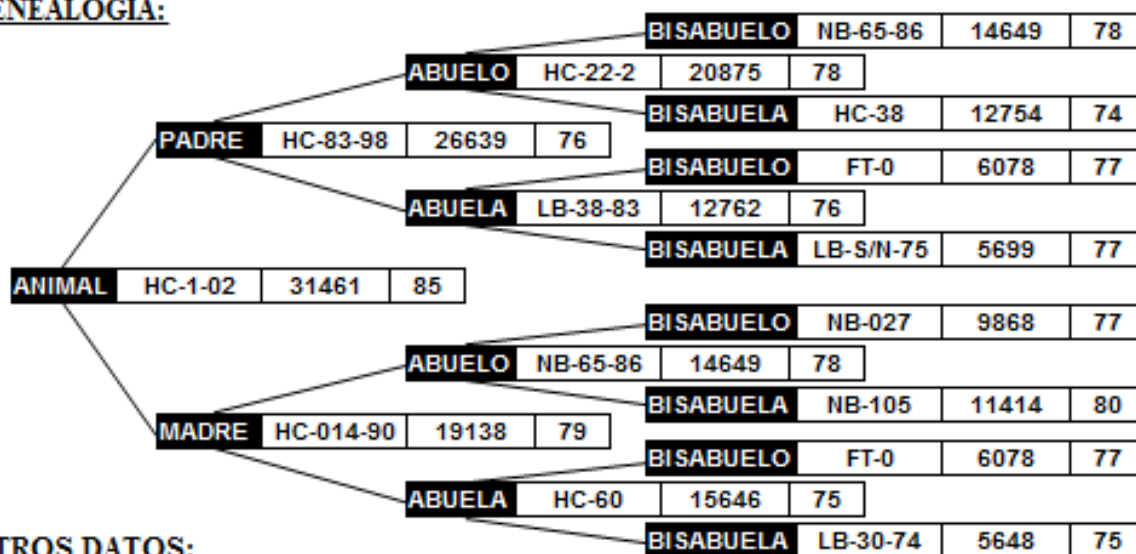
ENEALOGIA:

BISABUELO NB-65-86 14649 78

ABUELO HC-22-2 20875 78

BISABUELA HC-38 12754 74

PADRE HC-83-98 26639 76

BISABUELO FT-0 6078 77

ABUELA LB-38-83 12762 76

BISABUELA LB-S/N-75 5699 77

ANIMAL HC-1-02 31461 85

BISABUELO NB-027 9868 77

ABUELO NB-65-86 14649 78

BISABUELA NB-105 11414 80

MADRE HC-014-90 19138 79

BISABUELO FT-0 6078 77

ABUELA HC-60 15646 75

BISABUELA LB-30-74 5648 75

TROS DATOS: